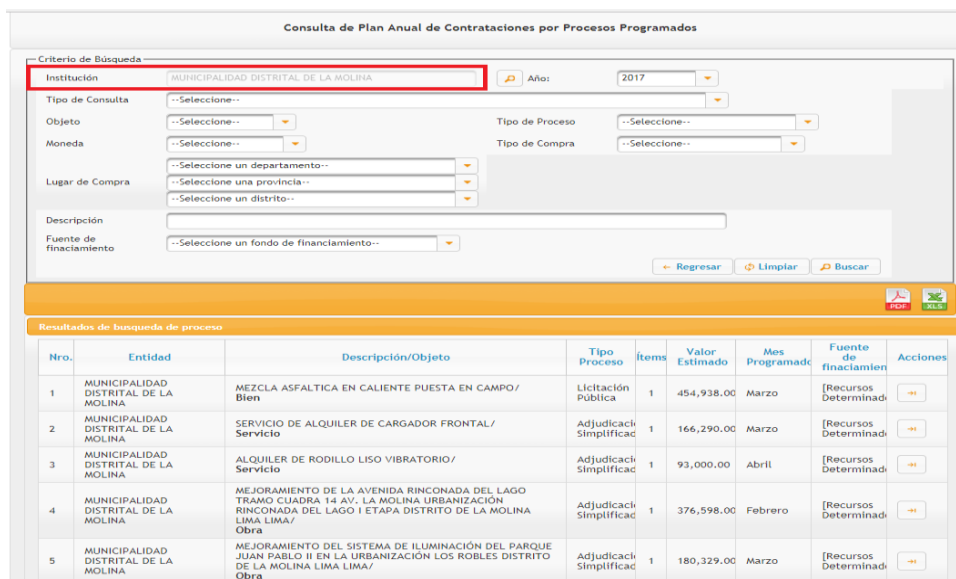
Consulta de Plan Anual de Contrataciones por Procesos Programados

Criterio de Búsqueda

Institución MUNICIPALIDAD DISTRITAL DE LA MOLINA
Año: 2017
Tipo de Consulta --Seleccione--
Objeto --Seleccione--
Tipo de Proceso --Seleccione--
Moneda --Seleccione--
Tipo de Compra --Seleccione--
Lugar de Compra --Seleccione un departamento-- --Seleccione una provincia-- --Seleccione un distrito--
Descripción
Fuente de finaciamiento --Seleccione un fondo de financiamiento--

Regresar Limpiar Buscar

PDF XLS

Resultados de busqueda de proceso

| Nro. | Entidad | Descripción/Objeto | Tipo Proceso | Ítems | Valor Estimado | Mes Programado | Fuente de finaciamien | Acciones |
|---|---|---|---|---|---|---|---|---|
| 1 | MUNICIPALIDAD DISTRITAL DE LA MOLINA | MEZCLA ASFALTICA EN CALIENTE PUESTA EN CAMPO/ Bien | Licitación Pública | 1 | 454,938.00 | Marzo | [Recursos Determinad | |
| 2 | MUNICIPALIDAD DISTRITAL DE LA MOLINA | SERVICIO DE ALQUILER DE CARGADOR FRONTAL/ Servicio | Adjudicaci Simplificad | 1 | 166,290.00 | Marzo | [Recursos Determinad | |
| 3 | MUNICIPALIDAD DISTRITAL DE LA MOLINA | ALQUILER DE RODILLO LISO VIBRATORIO/ Servicio | Adjudicaci Simplificad | 1 | 93,000.00 | Abril | [Recursos Determinad | |
| 4 | MUNICIPALIDAD DISTRITAL DE LA MOLINA | MEJORAMIENTO DE LA AVENIDA RINCONADA DEL LAGO TRAMO CUADRA 14 AV. LA MOLINA URBANIZACIÓN RINCONADA DEL LAGO I ETAPA DISTRITO DE LA MOLINA LIMA LIMA/ Obra | Adjudicaci Simplificad | 1 | 376,598.00 | Febrero | [Recursos Determinad | |
| 5 | MUNICIPALIDAD DISTRITAL DE LA MOLINA | MEJORAMIENTO DEL SISTEMA DE ILUMINACIÓN DEL PARQUE JUAN PABLO II EN LA URBANIZACIÓN LOS ROBLES DISTRITO DE LA MOLINA LIMA LIMA/ Obra | Adjudicaci Simplificad | 1 | 180,329.00 | Marzo | [Recursos Determinad | |